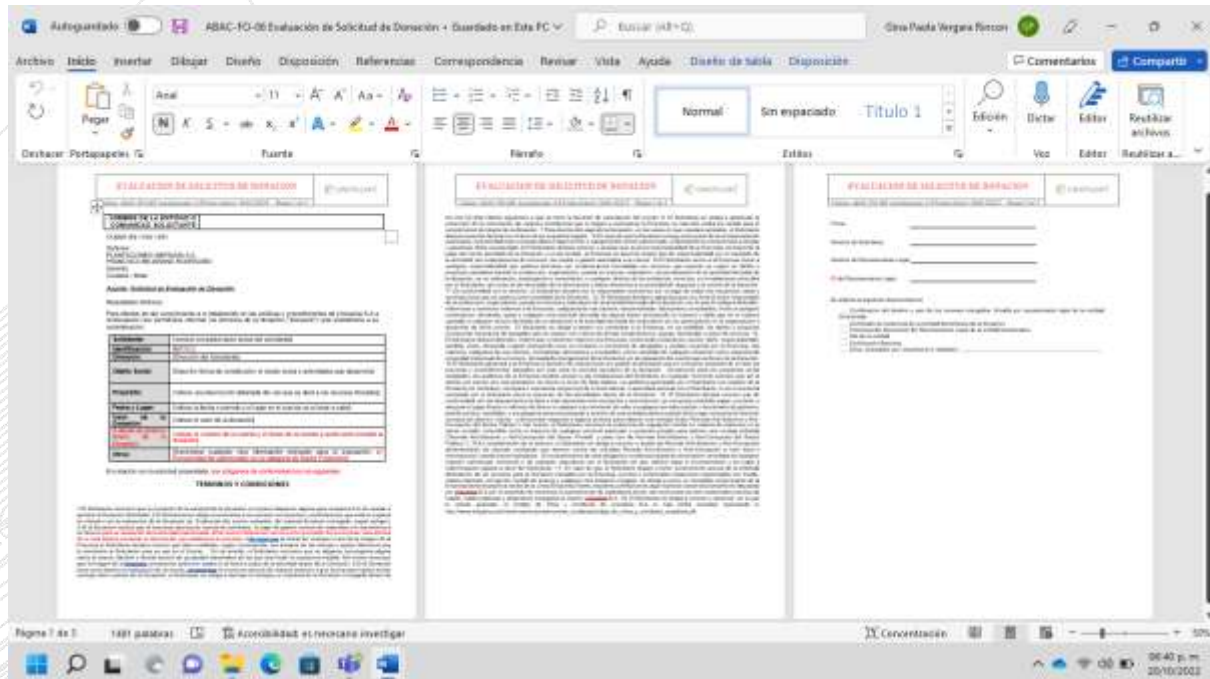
Autoguardado ABAC-FO-06 Evaluación de Solicitud de Donación • Guardado en Este PC Buscar (Alt+Q) Gina Paola Vergara Rincon

Archivo Inicio Insertar Dibujar Diseño Disposición Referencias Correspondencia Revisar Vista Ayuda Diseño de tabla Disposición Comentarios Compartir

Deshacer Portapapeles Pegar Arial 11 Fuente Párrafo Normal Sin espaciado Título 1 Estilos Edición Dictar Voz Editor Reutilizar archivos Reutilizar a...

EVALUACION DE SOLICITUD DE DONACION

NOMBRE DE LA ENTIDAD O COMUNIDAD SOLICITANTE

Asunto: Solicitud de Evaluación de Donación

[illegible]

| Entidad: | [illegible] |
|---|---|
| Identificación: | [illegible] |
| Dirección: | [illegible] |
| Objeto Social: | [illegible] |
| Propósito: | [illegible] |
| Fecha y Lugar: | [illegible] |
| Valor de la Donación: | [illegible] |
| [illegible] | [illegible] |
| Otros: | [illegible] |

TERMINOS Y CONDICIONES

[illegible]

EVALUACION DE SOLICITUD DE DONACION

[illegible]

EVALUACION DE SOLICITUD DE DONACION

Firma:

Nombre de Solicitante:

Nombre del Representante Legal:

C.C. del Representante Legal:

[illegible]

Página 7 de 3 1481 palabras Accesibilidad: es necesario investigar Concentración 55%

08:40 p. m. 20/10/2022